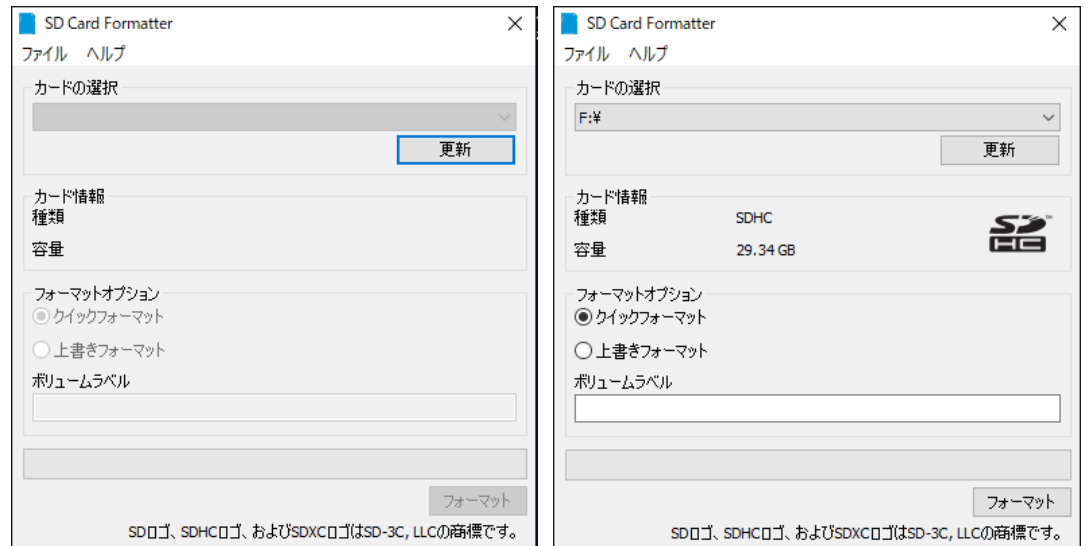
SD Card Formatter
ファイル ヘルプ
カードの選択
更新
カード情報
種類
容量
フォーマットオプション
クイックフォーマット
上書きフォーマット
ボリュームラベル
フォーマット
SDロゴ、SDHCロゴ、およびSDXCロゴはSD-3C, LLCの商標です。

SD Card Formatter
ファイル ヘルプ
カードの選択
F:¥
更新
カード情報
種類 SDHC
容量 29.34 GB
SD HC
フォーマットオプション
クイックフォーマット
上書きフォーマット
ボリュームラベル
フォーマット
SDロゴ、SDHCロゴ、およびSDXCロゴはSD-3C, LLCの商標です。